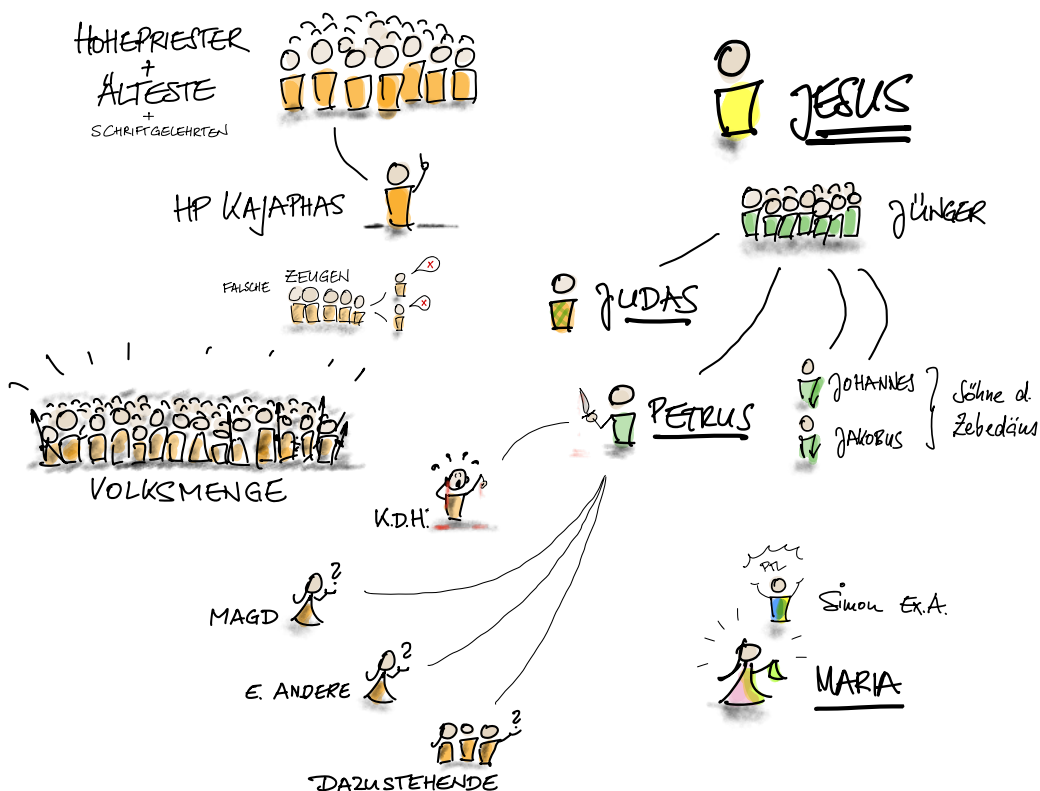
HOHEPRIESTER
+
ÄLTESTE
+
SCHRIFTGELEHRTEN

JESUS

HP KAJAPHAS

JÜNGER

FALSCHE ZEUGEN

JUDAS

VOLKSMENGE

PETRUS

JOHANNES

JAKOBUS

Söhne d. Zebedäus

K.D.H.

MAGD

E. ANDERE

DAZUSTEHENDE

Simon Ex.A.

MARIA